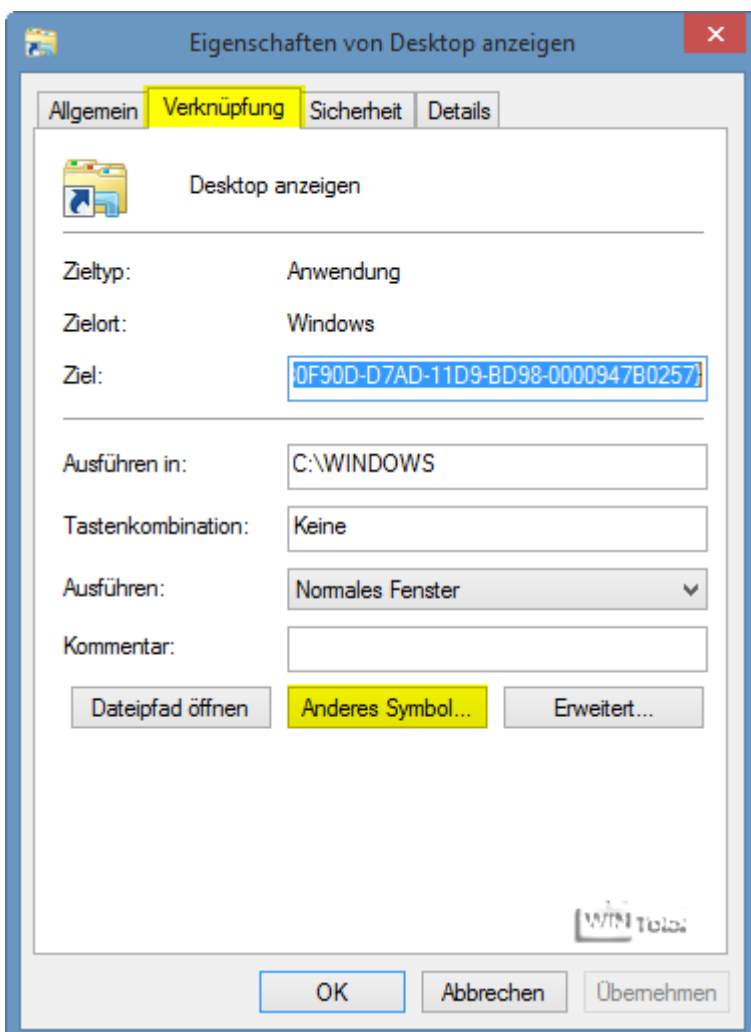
Eigenschaften von Desktop anzeigen

Allgemein
Verknüpfung
Sicherheit
Details

Desktop anzeigen

Zieltyp: Anwendung

Zielort: Windows

Ziel: 0F90D-D7AD-11D9-BD98-0000947B0257}

Ausführen in: C:\WINDOWS

Tastenkombination: Keine

Ausführen: Normales Fenster

Kommentar:

Dateipfad öffnen
Anderes Symbol...
Erweitert...

WinTotal

OK
Abbrechen
Übernehmen